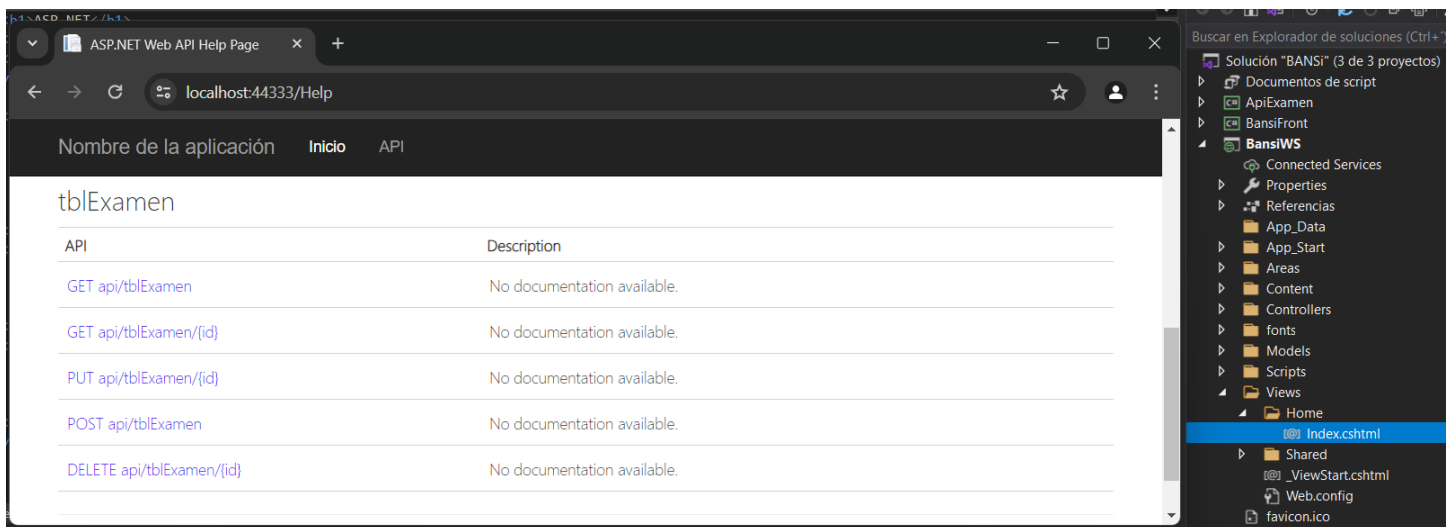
<h1>ASP.NET</h1>

ASP.NET Web API Help Page

localhost:44333/Help

Nombre de la aplicación Inicio API

tblExamen

| API | Description |
|---|---|
| GET api/tblExamen | No documentation available. |
| GET api/tblExamen/{id} | No documentation available. |
| PUT api/tblExamen/{id} | No documentation available. |
| POST api/tblExamen | No documentation available. |
| DELETE api/tblExamen/{id} | No documentation available. |

Buscar en Explorador de soluciones (Ctrl+')

Solución "BANSi" (3 de 3 proyectos)
Documentos de script
ApiExamen
BansiFront
BansiWS
Connected Services
Properties
Referencias
App_Data
App_Start
Areas
Content
Controllers
fonts
Models
Scripts
Views
Home
Index.cshtml
Shared
_ViewStart.cshtml
Web.config
favicon.ico